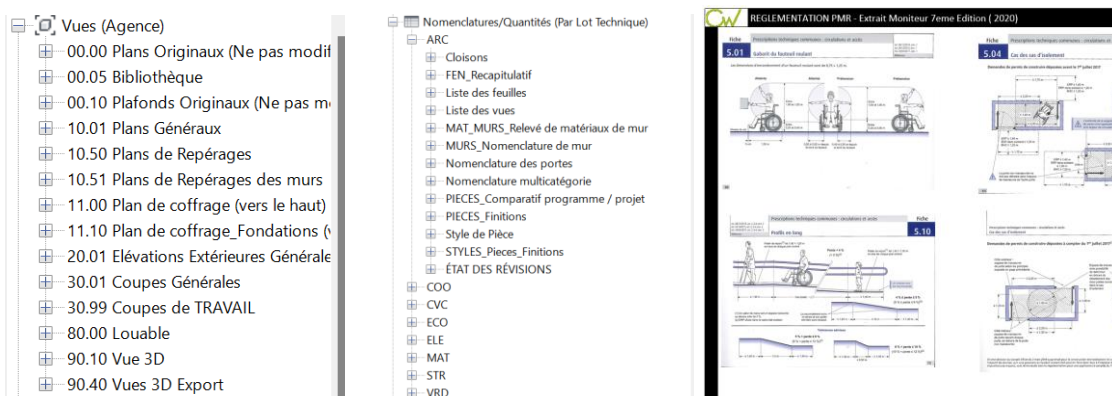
Vues (Agence)
00.00 Plans Originaux (Ne pas modif
00.05 Bibliothèque
00.10 Plafonds Originaux (Ne pas m
10.01 Plans Généraux
10.50 Plans de Repérages
10.51 Plans de Repérages des murs
11.00 Plan de coffrage (vers le haut)
11.10 Plan de coffrage_Fondations (
20.01 Élévations Extérieures Générale
30.01 Coupes Générales
30.99 Coupes de TRAVAIL
80.00 Louable
90.10 Vue 3D
90.40 Vues 3D Export

Nomenclatures/Quantités (Par Lot Technique)
ARC
Cloisons
FEN_Recapitulatif
Liste des feuilles
Liste des vues
MAT_MURS_Relevé de matériaux de mur
MURS_Nomenclature de mur
Nomenclature des portes
Nomenclature multicatégorie
PIECES_Comparatif programme / projet
PIECES_Finitions
Style de Pièce
STYLES_Pieces_Finitions
ÉTAT DES RÉVISIONS
COO
CVC
ECO
ELE
MAT
STR
VRD

CW REGLEMENTATION PMR - Extrait Moniteur 7eme Edition ( 2020)

Fiche 5.01 Gabarit du fauteuil roulant
Fiche 5.04 Cas des cas d'isolement
Profils en long
Fiche 5.10
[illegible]